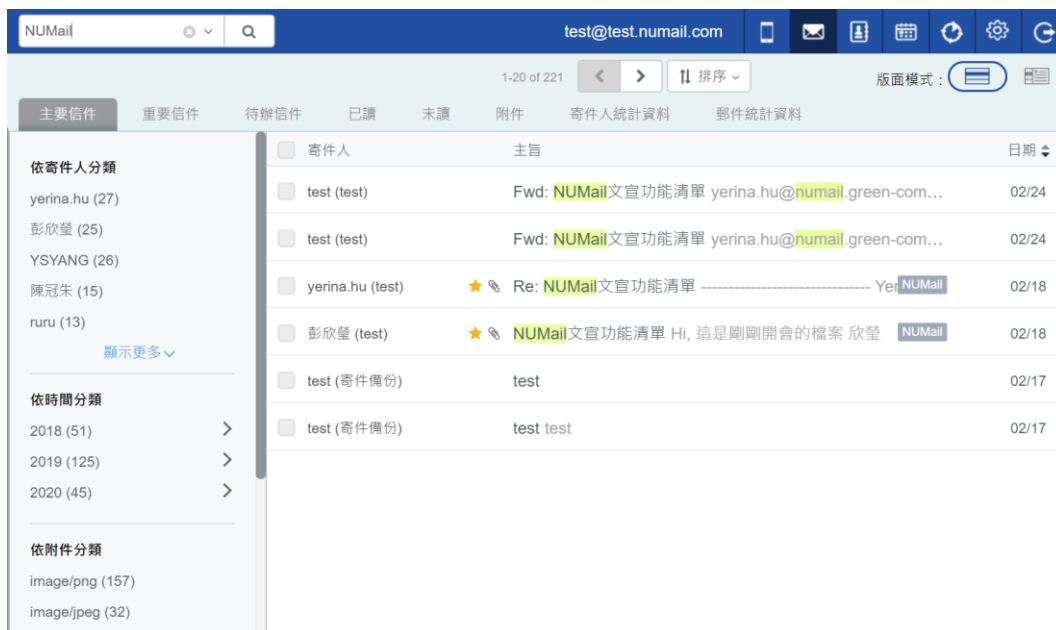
NUMail

test@test.numail.com

1-20 of 221 排序 版面模式：

主要信件 重要信件 待辦信件 已讀 未讀 附件 寄件人統計資料 郵件統計資料

依寄件人分類
yerina.hu (27)
彭欣瑩 (25)
YSYANG (26)
陳冠朱 (15)
ruru (13)
顯示更多

依時間分類
2018 (51)
2019 (125)
2020 (45)

依附件分類
image/png (157)
image/jpeg (32)

| | 寄件人 | 主旨 | 日期 |
|---|---|---|---|
| | test (test) | Fwd: NUMail文宣功能清單 yerina.hu@numail.green-com… | 02/24 |
| | test (test) | Fwd: NUMail文宣功能清單 yerina.hu@numail.green-com… | 02/24 |
| | yerina.hu (test) | Re: NUMail文宣功能清單 ------------------------------- Ye NUMail | 02/18 |
| | 彭欣瑩 (test) | NUMail文宣功能清單 Hi, 這是剛剛開會的檔案 欣瑩 NUMail | 02/18 |
| | test (寄件備份) | test | 02/17 |
| | test (寄件備份) | test test | 02/17 |